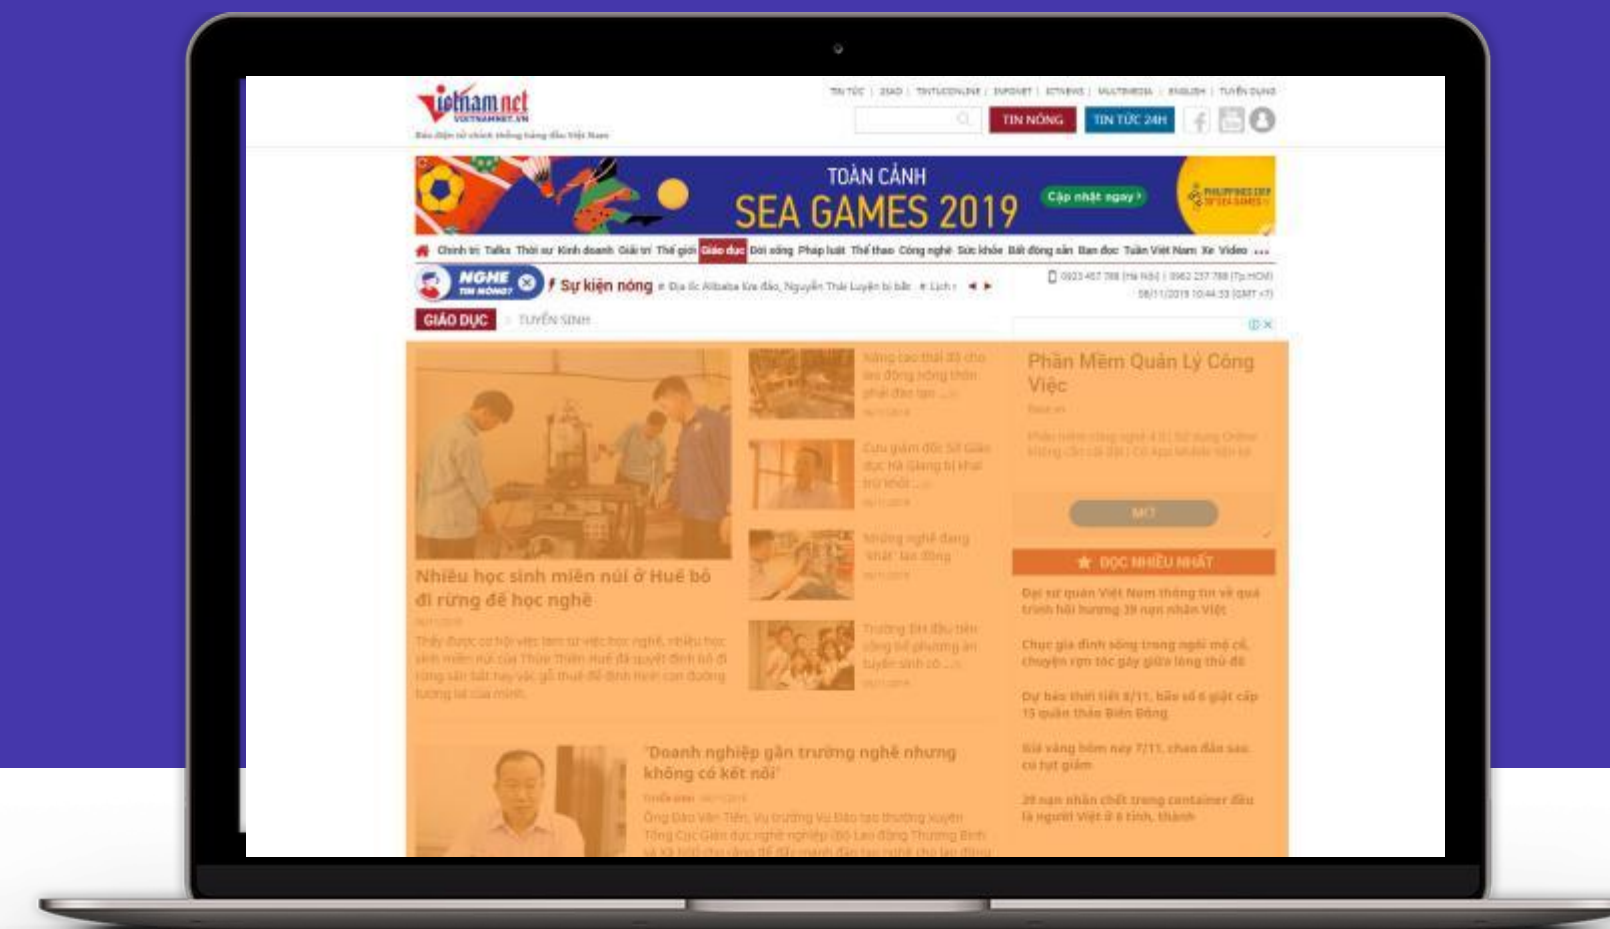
vietnamnet
VIETNAMNET.VN
Báo điện tử chính thống hàng đầu Việt Nam

TIN TỨC | GIAO | TINTUCONLINE | INFONET | ICTNEWS | MULTIMEDIA | ENGLISH | TUYỂN DỤNG

TIN NÓNG
TIN TỨC 24H

TOÀN CẢNH
SEA GAMES 2019
Cập nhật ngay ›

Chính trị Talks Thời sự Kinh doanh Giải trí Thế giới Giáo dục Đời sống Pháp luật Thể thao Công nghệ Sức khỏe Bất động sản Bạn đọc Tuần Việt Nam Xe Video ...

NGHE TIN NÓNG?
Sự kiện nóng
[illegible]

GIÁO DỤC
TUYỂN SINH

Nhiều học sinh miền núi ở Huế bỏ đi rừng để học nghề
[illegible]

Nâng cao thái độ cho lao động nông thôn phải đào tạo ...
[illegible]

Cựu giám đốc Sở Giáo dục Hà Giang bị khai trừ khỏi ...
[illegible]

Những nghề đang 'khát' lao động
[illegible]

Trường ĐH đầu tiên công bố phương án tuyển sinh có ...
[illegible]

'Doanh nghiệp gặp trường nghề nhưng không có kết nối'
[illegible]

Phần Mềm Quản Lý Công Việc
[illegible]

MỞ

ĐỌC NHIỀU NHẤT
Đại sứ quán Việt Nam thông tin về quá trình hồi hương 39 nạn nhân Việt
Chục gia đình sống trong nghĩa mộ cổ, chuyện rợn tóc gáy giữa lòng thủ đô
Dự báo thời tiết 8/11, bão số 6 giật cấp 15 quần thảo Biển Đông
Giá vàng hôm nay 7/11, chao đảo sau cú tụt giảm
39 nạn nhân chết trong container đều là người Việt ở 6 tỉnh, thành